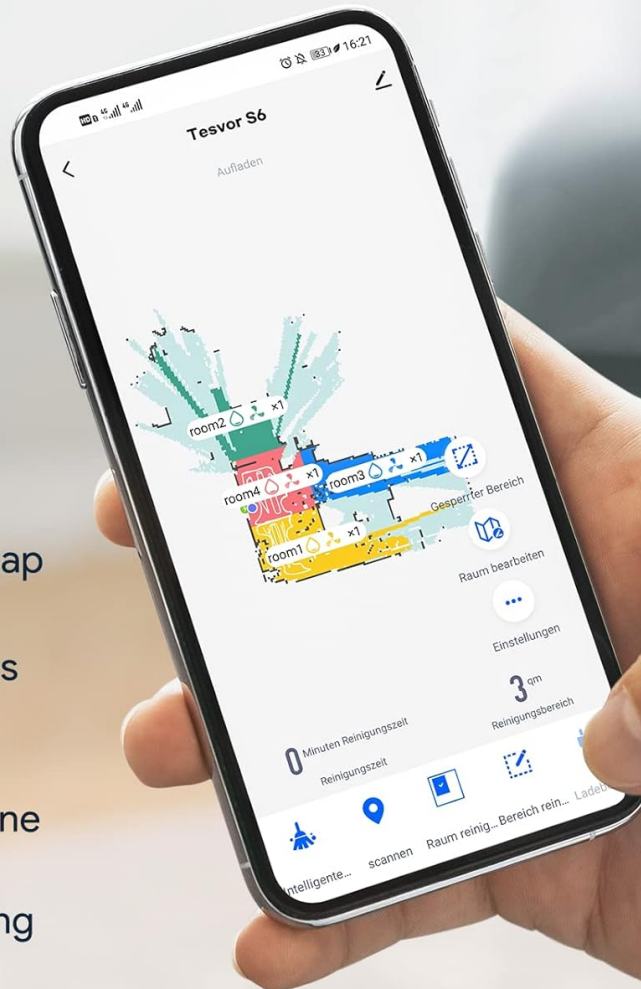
ap

s

ne

ng

83 16:21

Tesvor S6

Aufladen

room2 ×1

room4 ×1

room3 ×1

room1 ×1

Gesperrter Bereich

Raum bearbeiten

Einstellungen

0 Minuten Reinigungszeit

Reinigungszeit

3 qm

Reinigungsbereich

Intelligente...

scannen

Raum reinig...

Bereich rein...

Ladeb